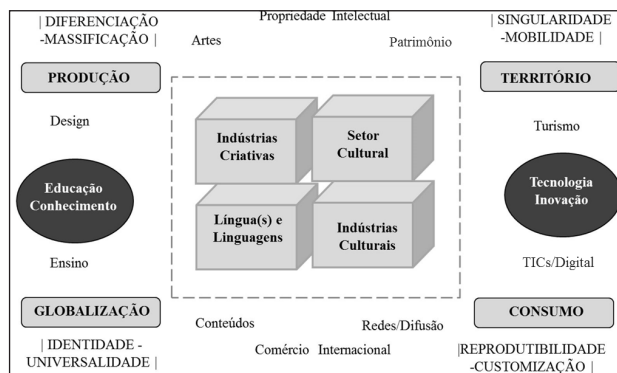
| DIFERENCIAÇÃO -MASSIFICAÇÃO |

Propriedade Intelectual

| SINGULARIDADE -MOBILIDADE |

Artes

Patrimônio

PRODUÇÃO

TERRITÓRIO

Design

Turismo

Educação Conhecimento

Indústrias Criativas

Setor Cultural

Língua(s) e Linguagens

Indústrias Culturais

Tecnologia Inovação

Ensino

TICs/Digital

GLOBALIZAÇÃO

CONSUMO

Conteúdos

Redes/Difusão

| IDENTIDADE - UNIVERSALIDADE |

Comércio Internacional

|REPRODUTIBILIDADE -CUSTOMIZAÇÃO |